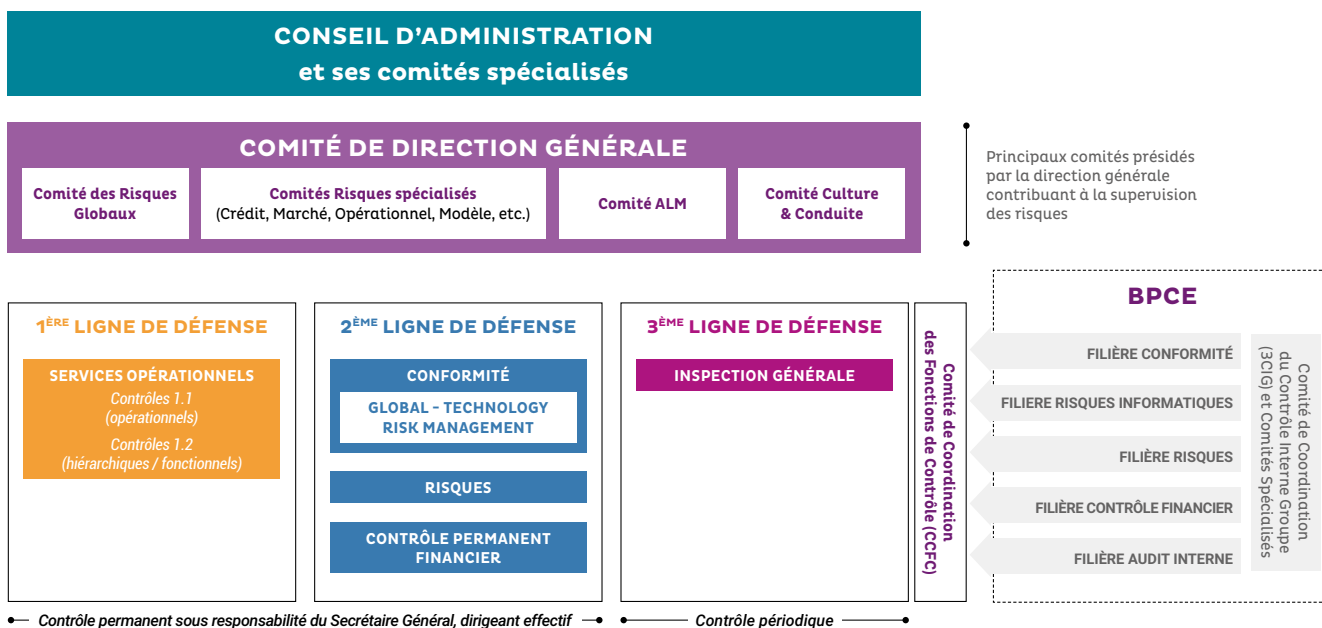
CONSEIL D'ADMINISTRATION
et ses comités spécialisés

COMITÉ DE DIRECTION GÉNÉRALE

Comité des Risques Globaux

Comités Risques spécialisés (Crédit, Marché, Opérationnel, Modèle, etc.)

Comité ALM

Comité Culture & Conduite

Principaux comités présidés par la direction générale contribuant à la supervision des risques

1$^{ÈRE}$ LIGNE DE DÉFENSE

SERVICES OPÉRATIONNELS
Contrôles 1.1 (opérationnels)
Contrôles 1.2 (hiérarchiques / fonctionnels)

2$^{ÈME}$ LIGNE DE DÉFENSE

CONFORMITÉ
GLOBAL - TECHNOLOGY RISK MANAGEMENT

RISQUES

CONTRÔLE PERMANENT FINANCIER

3$^{ÈME}$ LIGNE DE DÉFENSE

INSPECTION GÉNÉRALE

Comité de Coordination des Fonctions de Contrôle (CCFC)

BPCE

FILIÈRE CONFORMITÉ

FILIERE RISQUES INFORMATIQUES

FILIÈRE RISQUES

FILIÈRE CONTRÔLE FINANCIER

FILIÈRE AUDIT INTERNE

Comité de Coordination du Contrôle Interne Groupe (3CIG) et Comités Spécialisés

Contrôle permanent sous responsabilité du Secrétaire Général, dirigeant effectif

Contrôle périodique